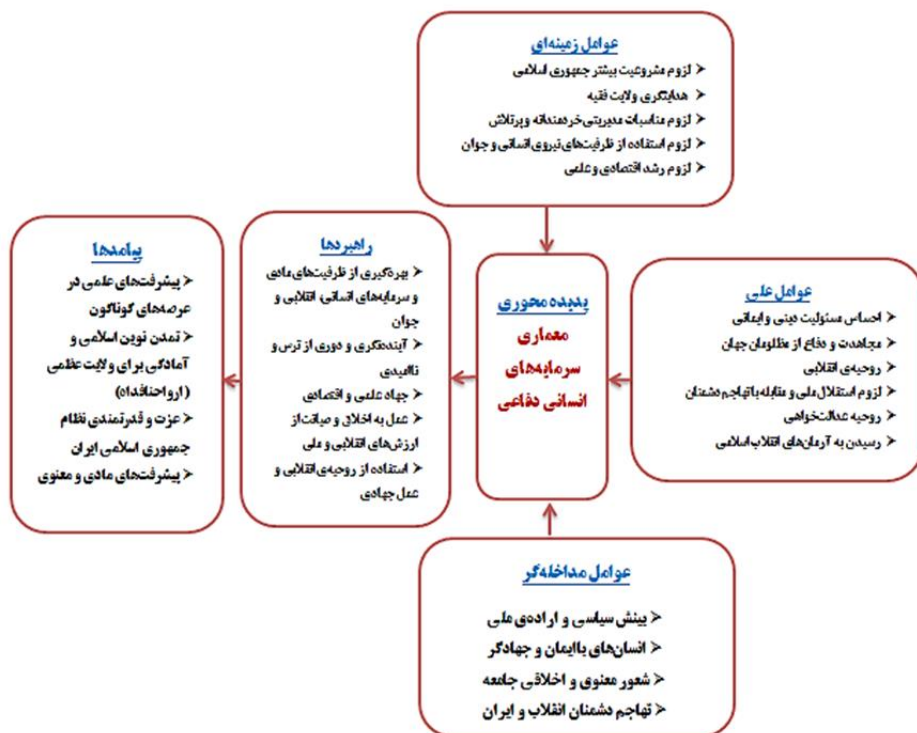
عوامل زمینه‌ای
لزوم مشروعیت بیشتر جمهوری اسلامی
هدایتگری ولایت فقیه
لزوم مناسبات مدیریتی خردمندانه و پرتلاش
لزوم استفاده از ظرفیت‌های نیروی انسانی و جوان
لزوم رشد اقتصادی و علمی

پیامدها
پیشرفت‌های علمی در عرصه‌های گوناگون
تمدن نوین اسلامی و آمادگی برای ولایت عظمی (ارواحنافداه)
عزت و قدرتمندی نظام جمهوری اسلامی ایران
پیشرفت‌های مادی و معنوی

راهبردها
بهره‌گیری از ظرفیت‌های مادی و سرمایه‌های انسانی انقلابی و جوان
آینده‌نگری و دوری از ترس و ناامیدی
جهاد علمی و اقتصادی
عمل به اخلاق و صیانت از ارزش‌های انقلابی و ملی
استفاده از روحیه‌ی انقلابی و عمل جهادی

پدیده محوری
معماری سرمایه‌های انسانی دفاعی

عوامل علی
احساس مسئولیت دینی و ایمانی
مجاهدت و دفاع از مظلومان جهان
روحیه‌ی انقلابی
لزوم استقلال ملی و مقابله با تهاجم دشمنان
روحیه عدالتخواهی
رسیدن به آرمان‌های انقلاب اسلامی

عوامل مداخله‌گر
بینش سیاسی و اراده‌ی ملی
انسان‌های باایمان و جهادگر
شعور معنوی و اخلاقی جامعه
تهاجم دشمنان انقلاب و ایران